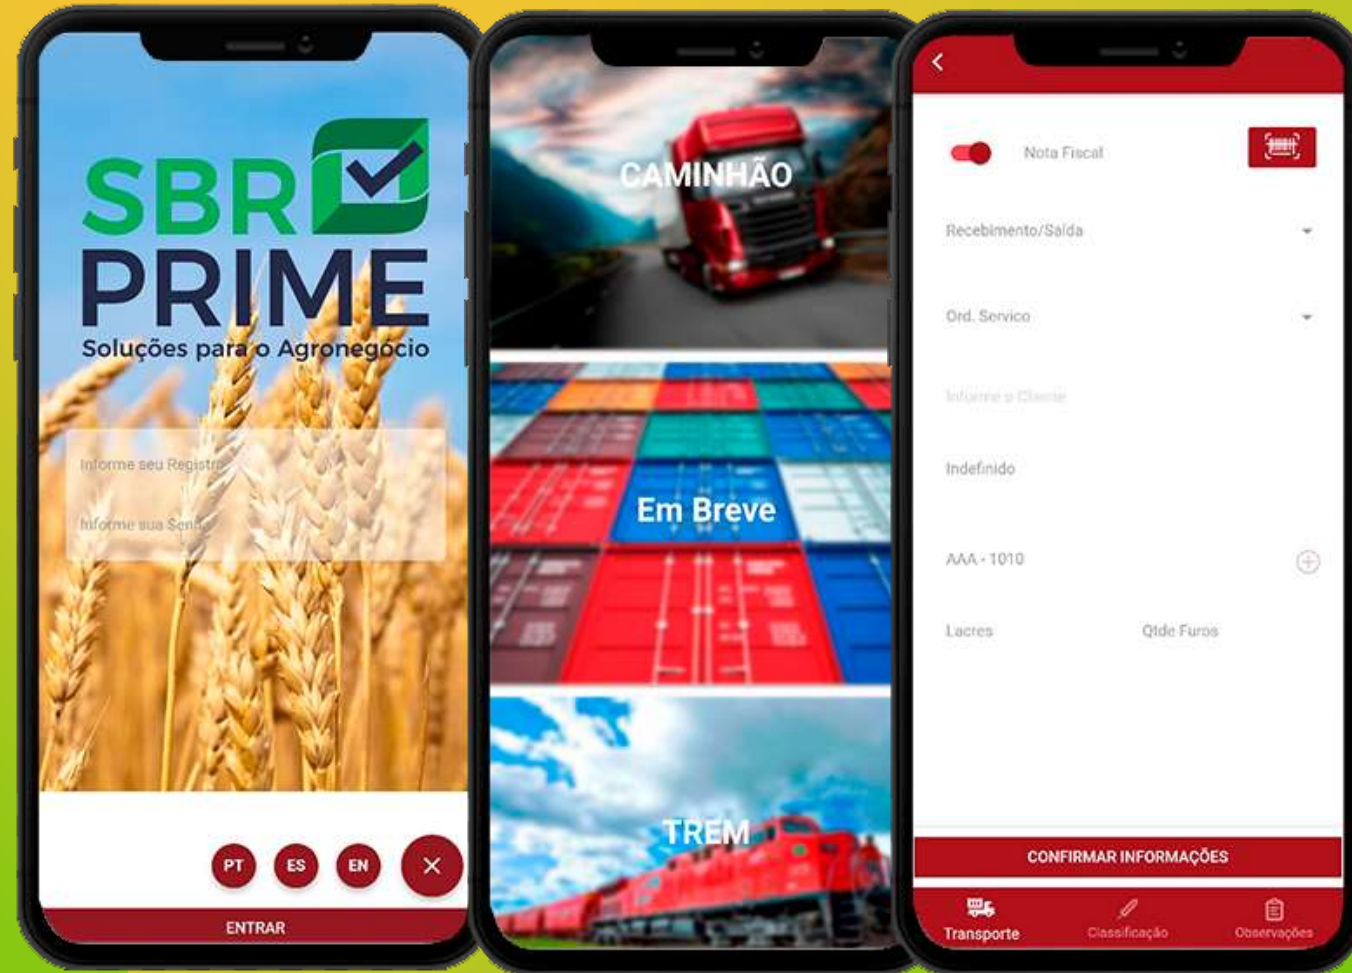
SBR
PRIME
Soluções para o Agronegócio

Informe seu Registro

Informe sua Senha

PT ES EN ×

ENTRAR

CAMINHÃO

Em Breve

TREM

<

Nota Fiscal

Recebimento/Saída

Ord. Serviço

Informe o Cliente

Indefinido

AAA - 1010

Lacres

Qtde Furos

CONFIRMAR INFORMAÇÕES

Transporte

Classificação

Observações